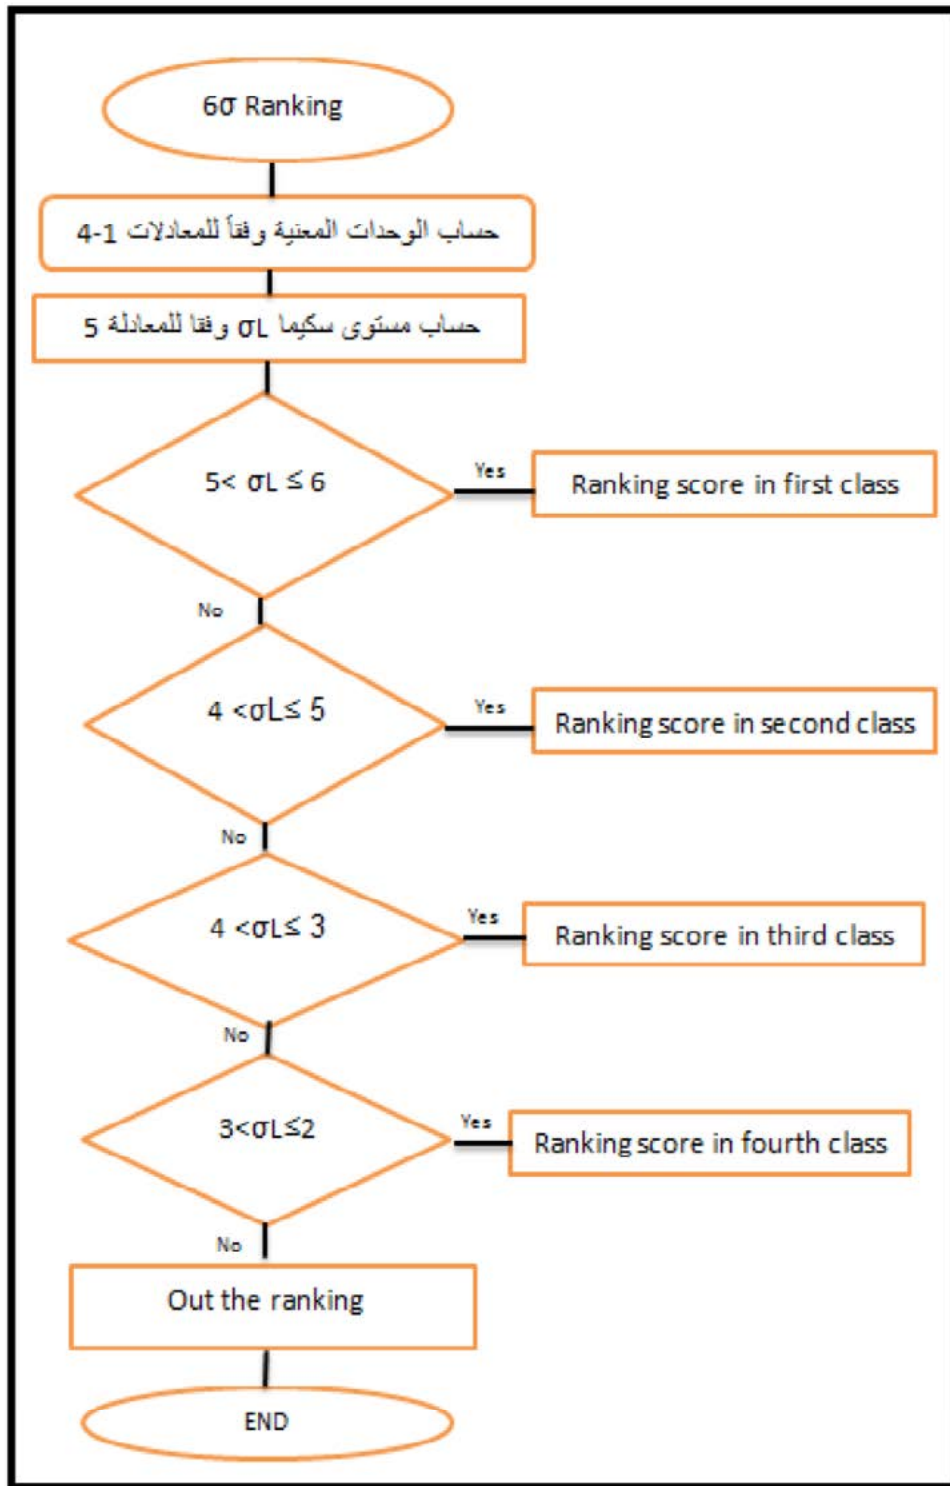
6σ Ranking

حساب الوحدات المعنية وفقاً للمعادلات 1-4

حساب مستوى سكيما σL وفقا للمعادلة 5

$5< \sigma L \leq 6$

Yes

Ranking score in first class

No

$4 <\sigma L\leq 5$

Yes

Ranking score in second class

No

$4 <\sigma L\leq 3$

Yes

Ranking score in third class

No

$3<\sigma L\leq 2$

Yes

Ranking score in fourth class

No

Out the ranking

END